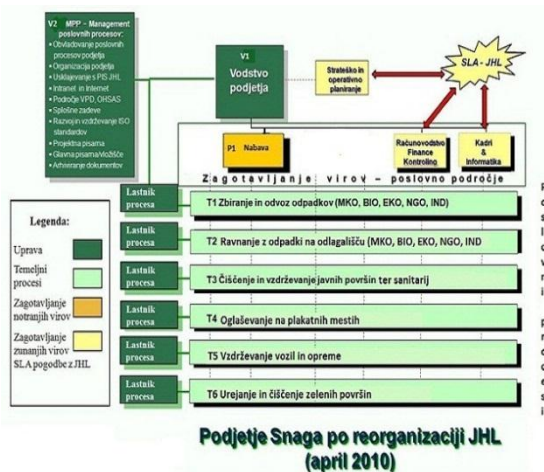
V2 MPP – Management poslovnih procesov:
• Obvladovanje poslovnih procesov podjetja
• Organizacija podjetja
• Usklajevanje s PIS JHL
• Intranet in Internet
• Področje VPD, OHSAS
• Splošne zadeve
• Razvoj in vzdrževanje ISO standardov
• Projektna pisarna
• Glavna pisarna/Vložišče
• Arhiviranje dokumentov

V1 Vodstvo podjetja

Strateško in operativno planiranje

SLA - JHL

P1 Nabava

Računovodstvo Finance Kontroling

Kadri & Informatika

Zagotavljanje virov – poslovno področje

Legenda:

| | |
|---|---|
| | Uprava |
| | Temeljni procesi |
| | Zagotavljanje notranjih virov |
| | Zagotavljanje zunanjih virov SLA pogodbe z JHL |

Lastnik procesa
T1 Zbiranje in odvoz odpadkov (MKO, BIO, EKO, NGO, IND)

Lastnik procesa
T2 Ravnanje z odpadki na odlagališču (MKO, BIO, EKO, NGO, IND

Lastnik procesa
T3 Čiščenje in vzdrževanje javnih površin ter sanitarij

Lastnik procesa
T4 Oglaševanje na plakatnih mestih

Lastnik procesa
T5 Vzdrževanje vozil in opreme

Lastnik procesa
T6 Urejanje in čiščenje zelenih površin

Podjetje Snaga po reorganizaciji JHL (april 2010)

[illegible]